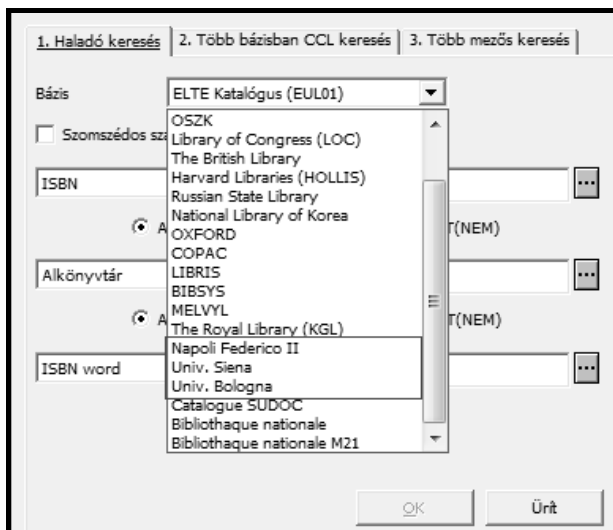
1. Haladó keresés | 2. Több bázisban CCL keresés | 3. Több mezős keresés

Bázis
ELTE Katalógus (EUL01)

Szomszédos sz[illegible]

ISBN

A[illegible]

T(NEM)

Alkönyvtár

A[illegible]

T(NEM)

ISBN word

OSZK
Library of Congress (LOC)
The British Library
Harvard Libraries (HOLLIS)
Russian State Library
National Library of Korea
OXFORD
COPAC
LIBRIS
BIBSYS
MELVYL
The Royal Library (KGL)
Napoli Federico II
Univ. Siena
Univ. Bologna
Catalogue SUDOC
Bibliothaque nationale
Bibliothaque nationale M21

OK
Ürít